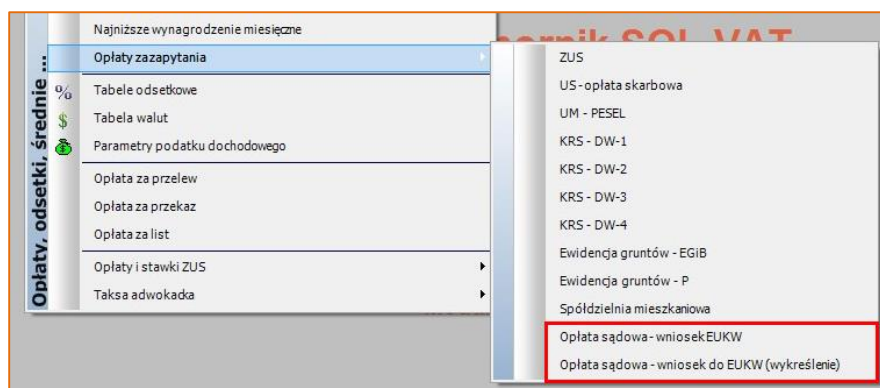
Opłaty, odsetki, średnie ...

Najniższe wynagrodzenie miesięczne
Opłaty za zapytania
Tabele odsetkowe
Tabela walut
Parametry podatku dochodowego
Opłata za przelew
Opłata za przekaz
Opłata za list
Opłaty i stawki ZUS
Taksa adwokacka

ZUS
US - opłata skarbowa
UM - PESEL
KRS - DW-1
KRS - DW-2
KRS - DW-3
KRS - DW-4
Ewidencja gruntów - EGiB
Ewidencja gruntów - P
Spółdzielnia mieszkaniowa
Opłata sądowa - wniosek EUKW
Opłata sądowa - wniosek do EUKW (wykreślenie)

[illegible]rnik SOL VAT